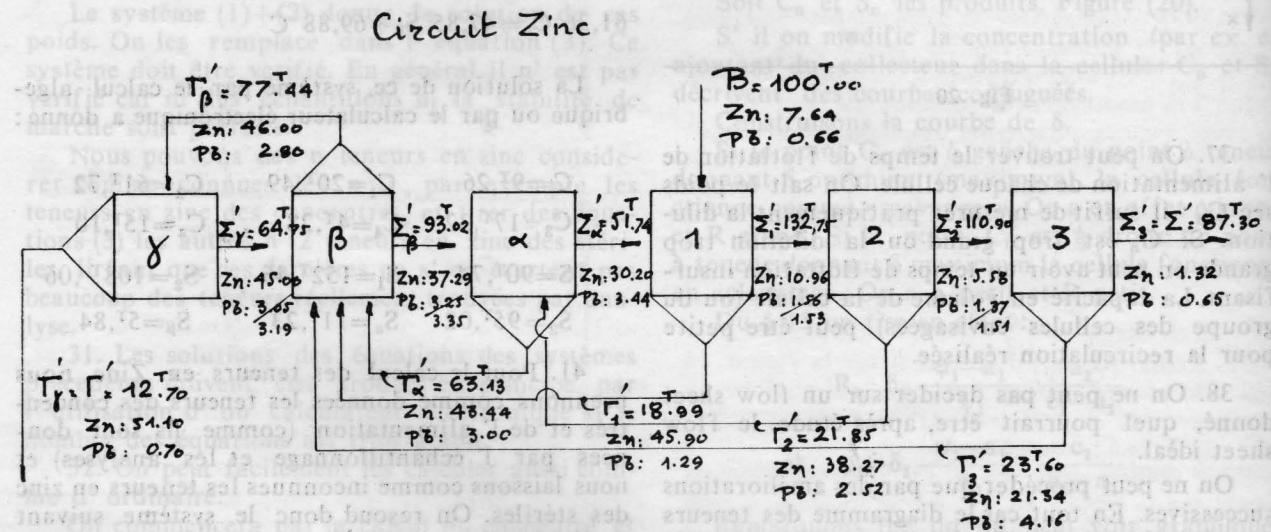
Circuit Zinc

$\Gamma'_\beta = 77^T.44$
Zn: 46.00
Pb: 2.80

$B = 100^T.00$
Zn: 7.64
Pb: 0.66

$\gamma$
$\Sigma'_\gamma : 64.75^T$
Zn: 45.00
Pb: 3.05 3.19

$\beta$
$\Sigma'_\beta = 93.02^T$
Zn: 37.29
Pb: 3.25 3.35

$\alpha$
$\Sigma'_\alpha \, 51.74^T$
Zn: 30.20
Pb: 3.44

1
$\Sigma'_1 = 132.75^T$
Zn: 10.96
Pb: 1.56 1.53

2
$\Sigma'_2 = 110.90^T$
Zn: 1.58
Pb: 1.37

3
$\Sigma'_3 = \Sigma : 87.30^T$
Zn: 1.32
Pb: 0.65

$\Gamma'_\gamma; \Gamma = 12^T.70$
Zn: 51.10
Pb: 0.70

$\Gamma'_\alpha = 63.13^T$
Zn: 48.44
Pb: 3.00

$\Gamma'_1 = 18.99^T$
Zn: 45.90
Pb: 1.29

$\Gamma'_2 = 21.85^T$
Zn: 38.27
Pb: 2.52

$\Gamma'_3 = 23^T.60$
Zn: 21.34
Pb: 4.16

La solution de ce système de calcul algébrique ou par le calculateur électronique a donné :

Fig. 20

37. On peut trouver le temps de flottation de l'alimentation de chaque cellule. On sait si poids ... de tenir de la pratique ... de la dilution. Si on est trop petit ... un trop grand ... avoir un temps de flottation insuffisant ... groupe des cellules (... ) peut être petite pour la recirculation réalisée.

38. On ne peut pas décider sur un flow sheet donné, quel pourrait être ... flow sheet idéal.

On ne peut procéder que par des améliorations successives. En tout cas le diagramme des teneurs

41. ... des teneurs en Zinc nous ... les teneurs ... données par l'échantillonnage et les ... nous laissons comme inconnues les teneurs en zinc des stériles. On résoud donc le système suivant